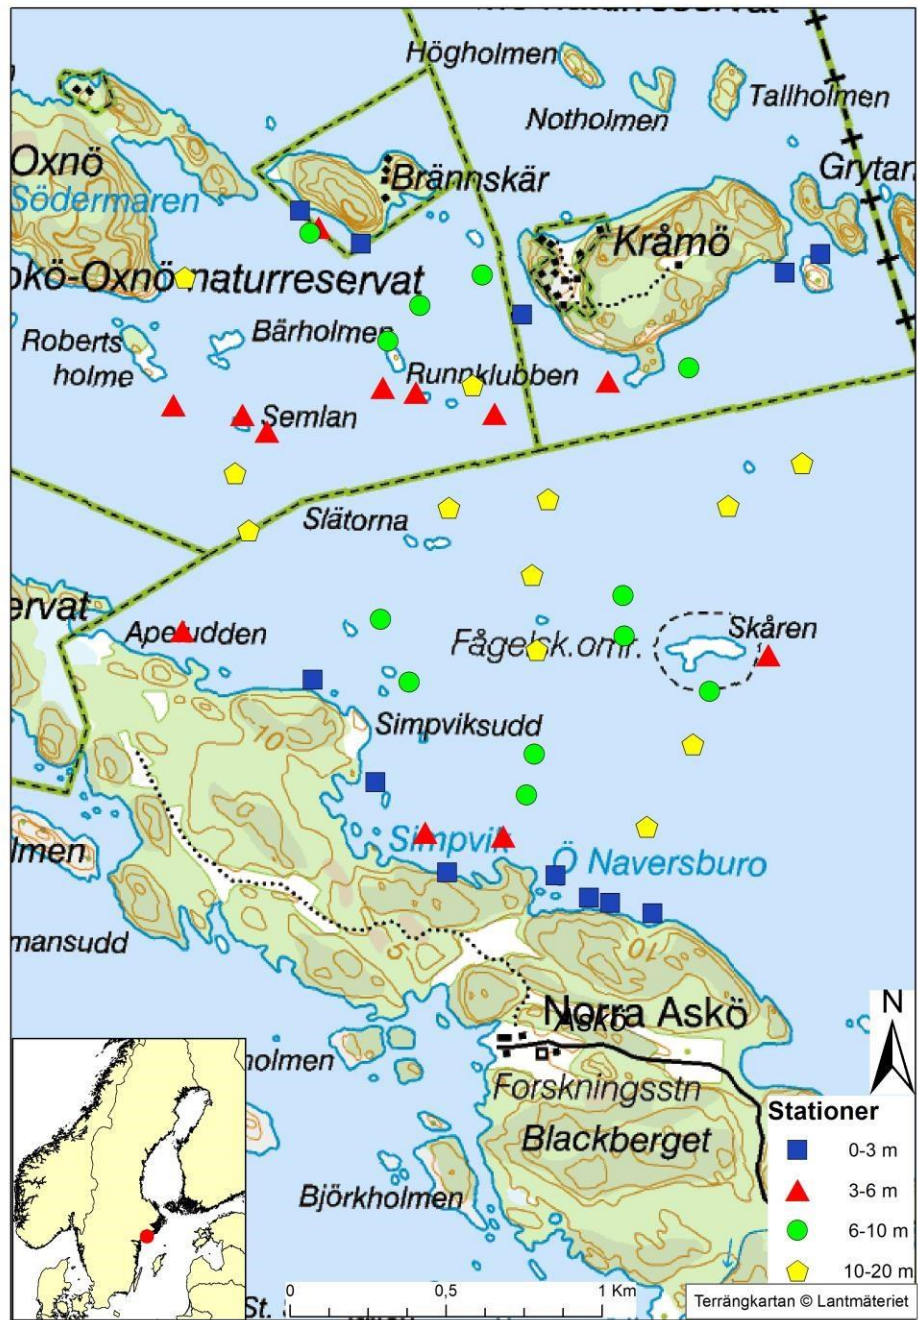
Högholmen
Tallholmen
Notholmen
Oxnö
Brännskär
Grytan
Södermaren
Kråmö
okö-Oxnö naturreservat
Roberts holme
Bärholmen
Runnklubben
Semlan
Slätorna
ervat
Apeudden
Skåren
Fågelsk.omr.
Simpviksudd
10
Simpvik
Ö Naversburo
lmen
mansudd
5
10
Norra Askö
Askö
holmen
Forskningsstn
Blackberget
Björkholmen
St.
N
Stationer
0-3 m
3-6 m
6-10 m
10-20 m
0
0,5
1 Km
Terrängkartan © Lantmäteriet